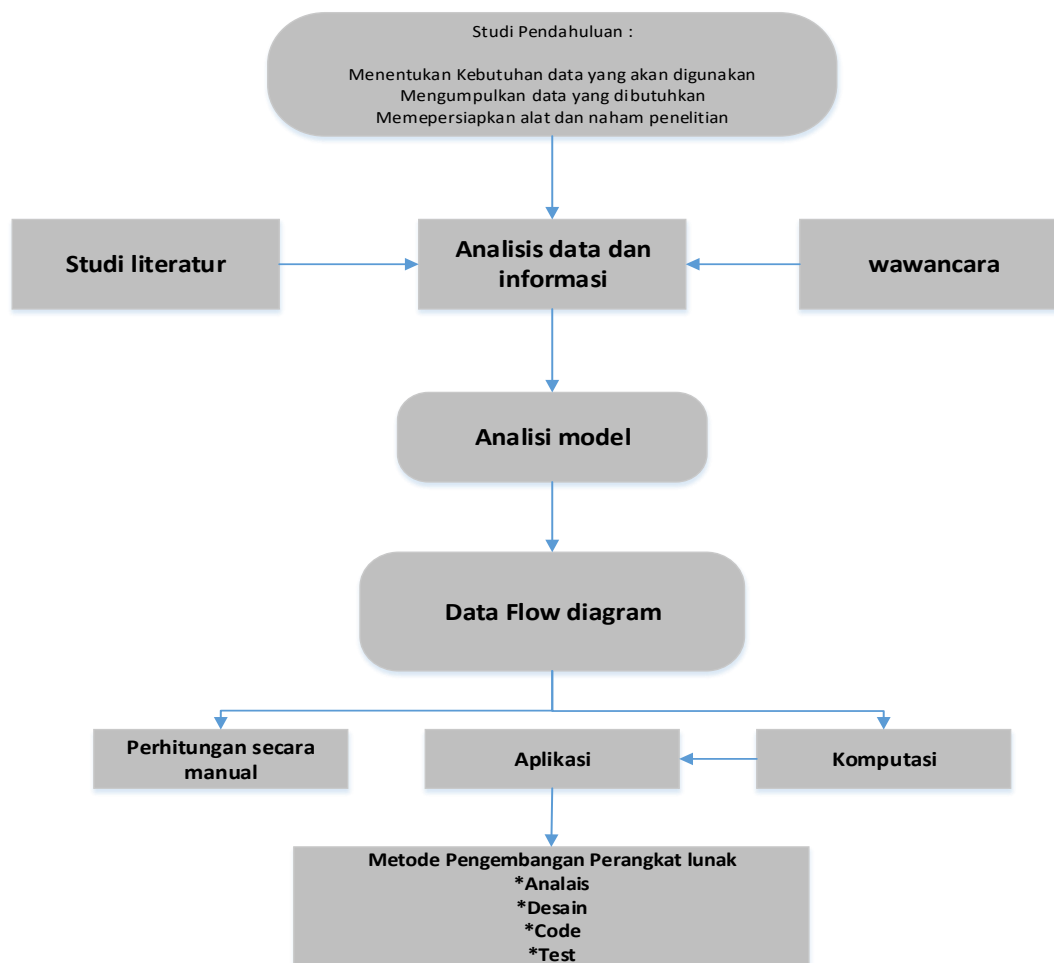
Studi Pendahuluan :

Menentukan Kebutuhan data yang akan digunakan
Mengumpulkan data yang dibutuhkan
Memepersiapkan alat dan naham penelitian

Studi literatur

Analisis data dan informasi

wawancara

Analisi model

Data Flow diagram

Perhitungan secara manual

Aplikasi

Komputasi

Metode Pengembangan Perangkat lunak
*Analais
*Desain
*Code
*Test